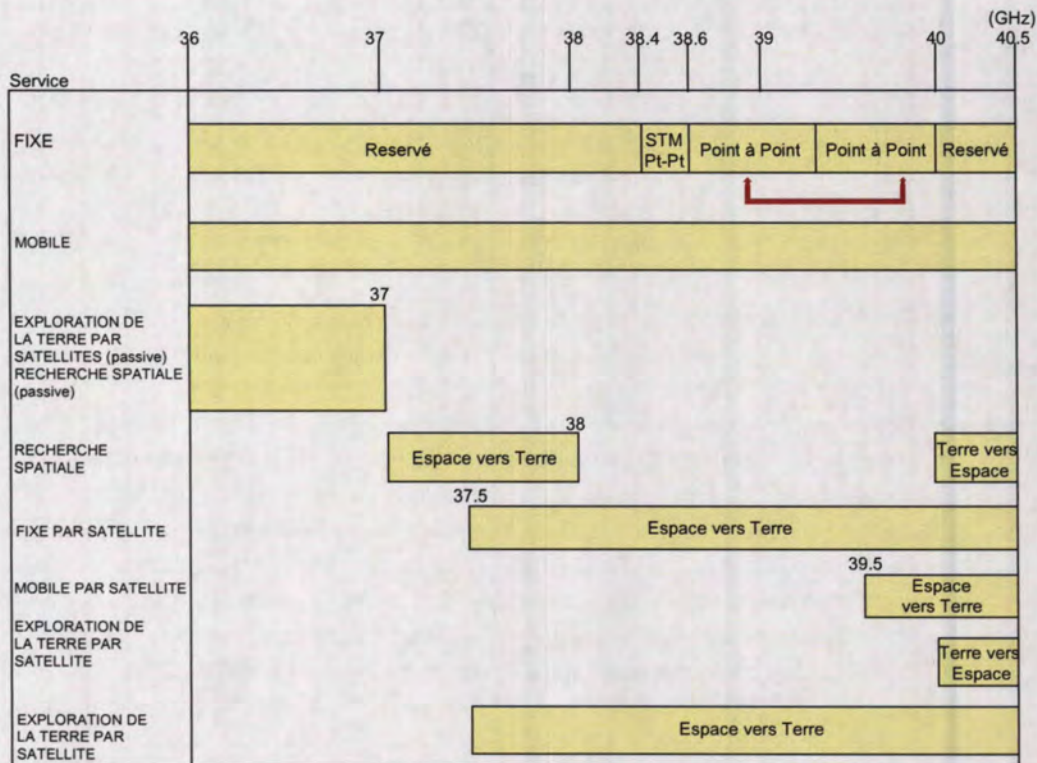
(GHz)
36 37 38 38.4 38.6 39 40 40.5

Service

FIXE
Reservé
STM Pt-Pt
Point à Point
Point à Point
Reservé

MOBILE

37
EXPLORATION DE LA TERRE PAR SATELLITES (passive) RECHERCHE SPATIALE (passive)

38
RECHERCHE SPATIALE
Espace vers Terre
Terre vers Espace

37.5
FIXE PAR SATELLITE
Espace vers Terre

39.5
MOBILE PAR SATELLITE
Espace vers Terre

EXPLORATION DE LA TERRE PAR SATELLITE
Terre vers Espace

EXPLORATION DE LA TERRE PAR SATELLITE
Espace vers Terre